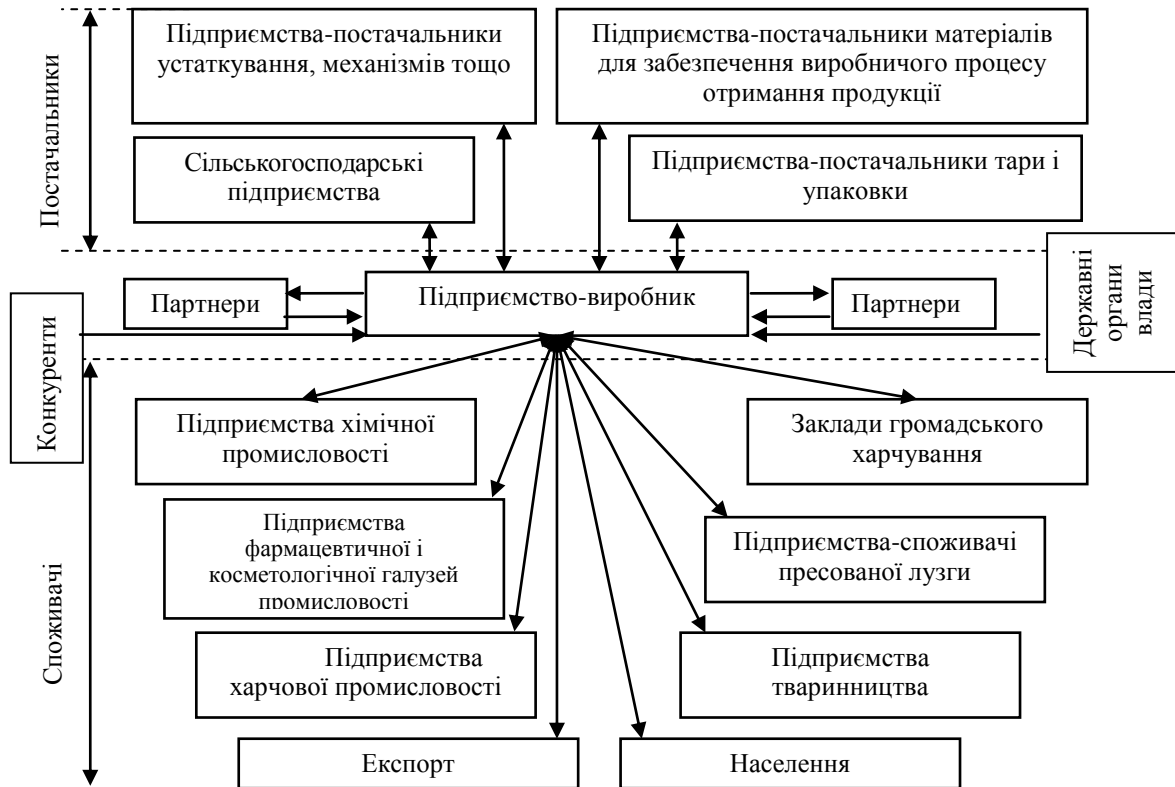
Постачальники

Підприємства-постачальники устаткування, механізмів тощо

Підприємства-постачальники матеріалів для забезпечення виробничого процесу отримання продукції

Сільськогосподарські підприємства

Підприємства-постачальники тари і упаковки

Державні органи влади

Партнери

Підприємство-виробник

Партнери

Конкуренти

Підприємства хімічної промисловості

Заклади громадського харчування

Підприємства фармацевтичної і косметологічної галузей промисловості

Підприємства-споживачі пресованої лузги

Споживачі

Підприємства харчової промисловості

Підприємства тваринництва

Експорт

Населення